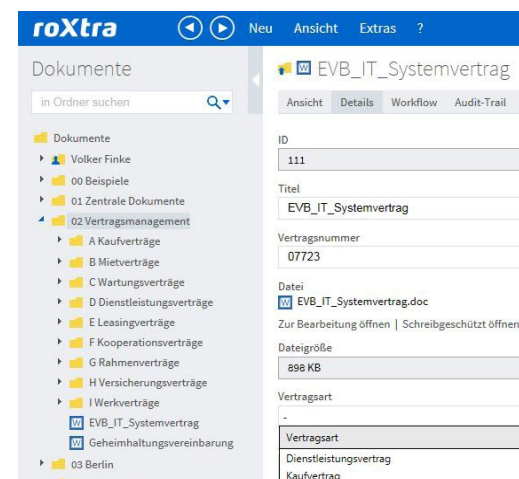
roXtra Neu Ansicht Extras ?

Dokumente

in Ordner suchen

Dokumente
Volker Finke
00 Beispiele
01 Zentrale Dokumente
02 Vertragsmanagement
A Kaufverträge
B Mietverträge
C Wartungsverträge
D Dienstleistungsverträge
E Leasingverträge
F Kooperationsverträge
G Rahmenverträge
H Versicherungsverträge
I Werkverträge
EVB_IT_Systemvertrag
Geheimhaltungsvereinbarung
03 Berlin

EVB_IT_Systemvertrag

Ansicht Details Workflow Audit-Trail

ID
111

Titel
EVB_IT_Systemvertrag

Vertragsnummer
07723

Datei
EVB_IT_Systemvertrag.doc

Zur Bearbeitung öffnen | Schreibgeschützt öffnen

Dateigröße
898 KB

Vertragsart
-

Vertragsart
Dienstleistungsvertrag
Kaufvertrag